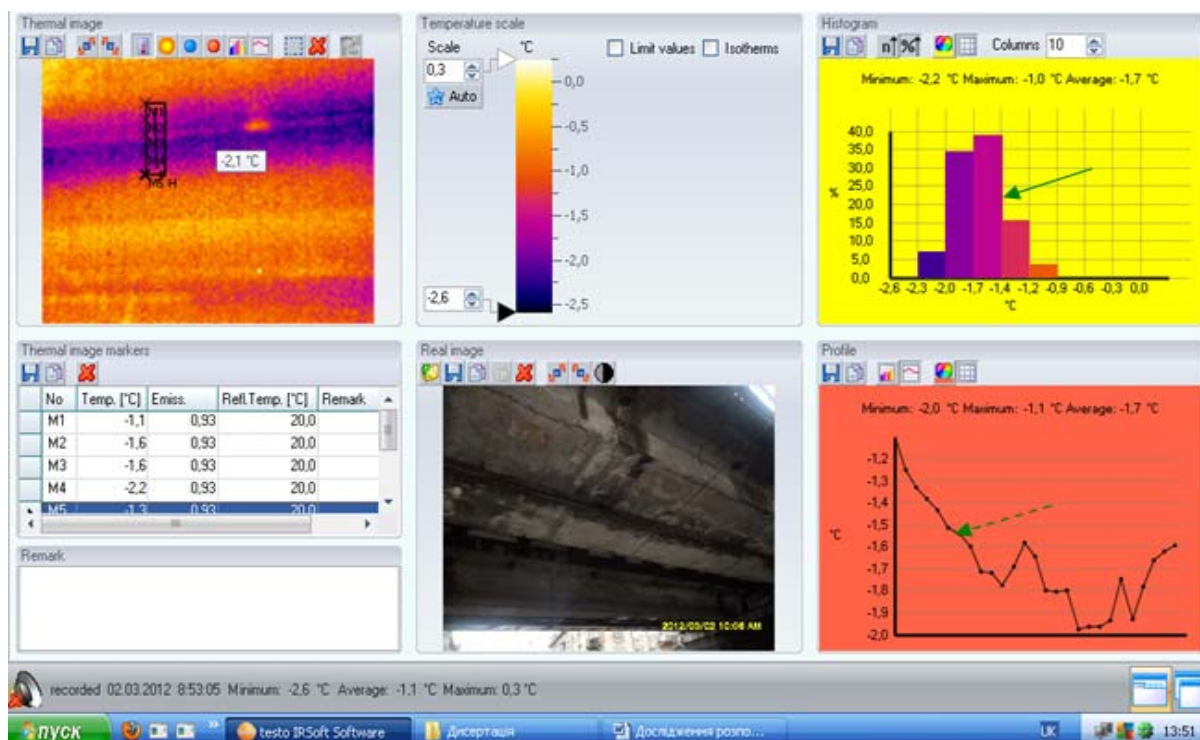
Thermal image

M5 H

-2,1 °C

Temperature scale

Scale

°C

0,3

Auto

Limit values Isotherms

0,0
-0,5
-1,0
-1,5
-2,0
-2,5

-2,6

Histogram

n

Columns 10

Minimum: -2,2 °C Maximum: -1,0 °C Average: -1,7 °C

%

40,0
35,0
30,0
25,0
20,0
15,0
10,0
5,0
0,0

-2,6 -2,3 -2,0 -1,7 -1,4 -1,2 -0,9 -0,6 -0,3 0,0

°C

Thermal image markers

| No | Temp. [°C] | Emiss. | Refl.Temp. [°C] | Remark |
|---|---|---|---|---|
| M1 | -1,1 | 0,93 | 20,0 | |
| M2 | -1,6 | 0,93 | 20,0 | |
| M3 | -1,6 | 0,93 | 20,0 | |
| M4 | -2,2 | 0,93 | 20,0 | |
| M5 | -1,3 | 0,93 | 20,0 | |

Remark

Real image

2012/03/02 10:06 AM

Profile

Minimum: -2,0 °C Maximum: -1,1 °C Average: -1,7 °C

°C

-1,2
-1,3
-1,4
-1,5
-1,6
-1,7
-1,8
-1,9
-2,0

recorded 02.03.2012 8:53:05 Minimum: -2,6 °C Average: -1,1 °C Maximum: 0,3 °C

пуск

testo IRSoft Software

Дисертація

Дослідження розпо...

UK

13:51